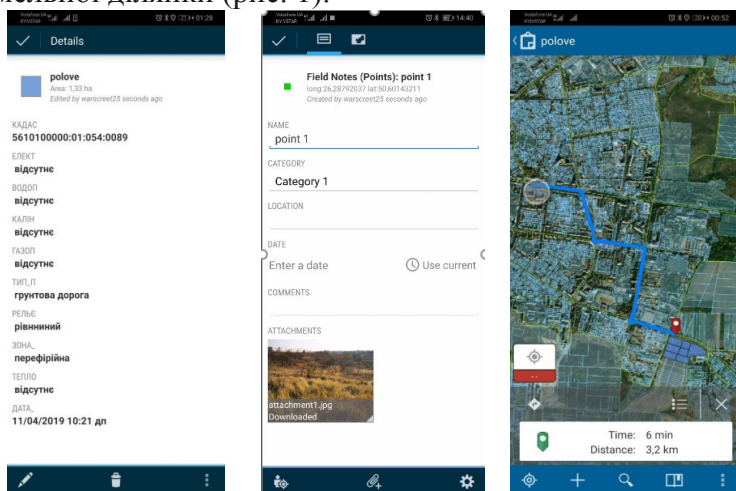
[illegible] ділянки (рис. 1).

Details

polove
Area: 1,33 ha
Edited by warscreet25 seconds ago

КАДАС
5610100000:01:054:0089
ЕЛЕКТ
відсутнє
ВОДОП
відсутнє
КАЛІН
відсутнє
ГАЗОП
відсутнє
ТИП_П
грунтова дорога
РЕЛЬЄ
рівнинний
ЗОНА_
перефірійна
ТЕПЛО
відсутнє
ДАТА_
11/04/2019 10:21 дп

14:40

Field Notes (Points): point 1
long:26,28792037 lat:50,60143211
Created by warscreet25 seconds ago

NAME
point 1
CATEGORY
Category 1
LOCATION
DATE
Enter a date
Use current
COMMENTS
ATTACHMENTS
attachment1.jpg
Downloaded

00:52
polove

Time: 6 min
Distance: 3,2 km